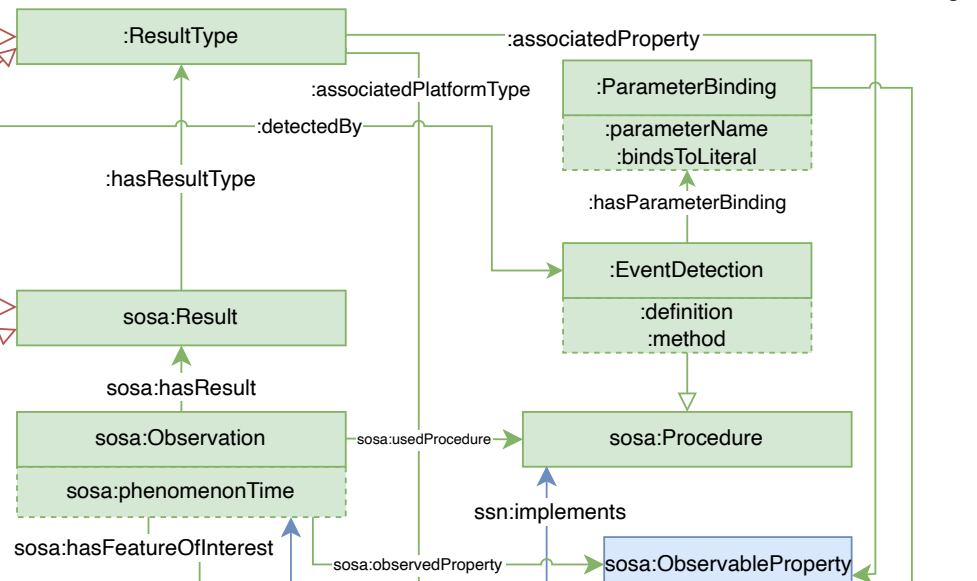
:ResultType

:associatedProperty

:associatedPlatformType

:ParameterBinding

:parameterName
:bindsToLiteral

:detectedBy

:hasResultType

:hasParameterBinding

:EventDetection

:definition
:method

sosa:Result

sosa:hasResult

sosa:Observation

sosa:usedProcedure

sosa:Procedure

sosa:phenomenonTime

ssn:implements

sosa:hasFeatureOfInterest

sosa:observedProperty

sosa:ObservableProperty